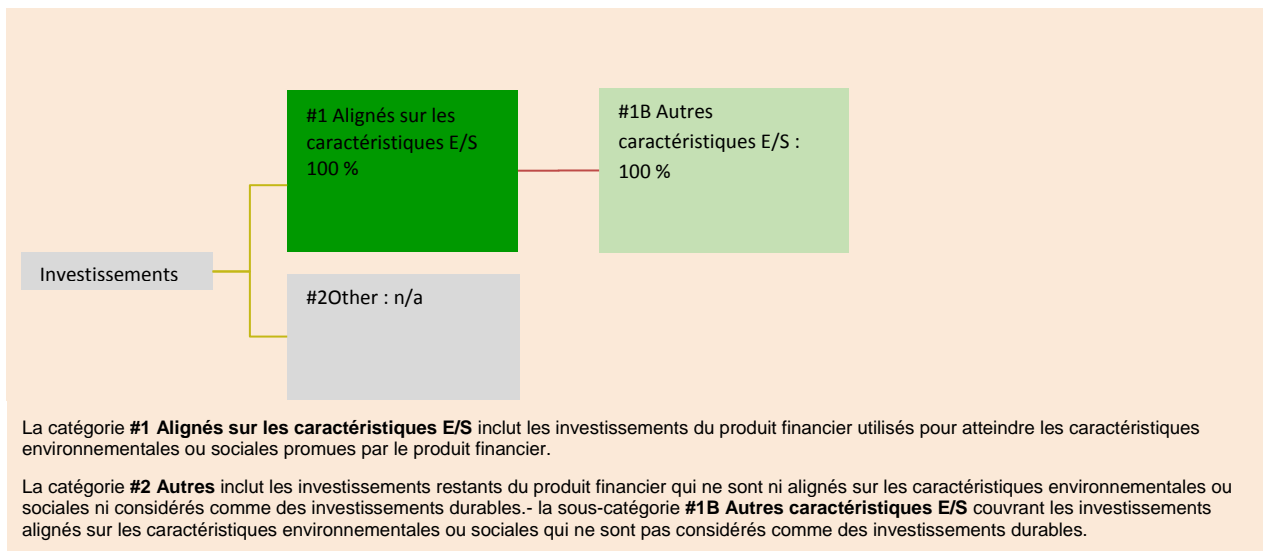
#1 Alignés sur les caractéristiques E/S 100 %

#1B Autres caractéristiques E/S : 100 %

Investissements

#2Other : n/a

La catégorie **#1 Alignés sur les caractéristiques E/S** inclut les investissements du produit financier utilisés pour atteindre les caractéristiques environnementales ou sociales promues par le produit financier.

La catégorie **#2 Autres** inclut les investissements restants du produit financier qui ne sont ni alignés sur les caractéristiques environnementales ou sociales ni considérés comme des investissements durables.- la sous-catégorie **#1B Autres caractéristiques E/S** couvrant les investissements alignés sur les caractéristiques environnementales ou sociales qui ne sont pas considérés comme des investissements durables.